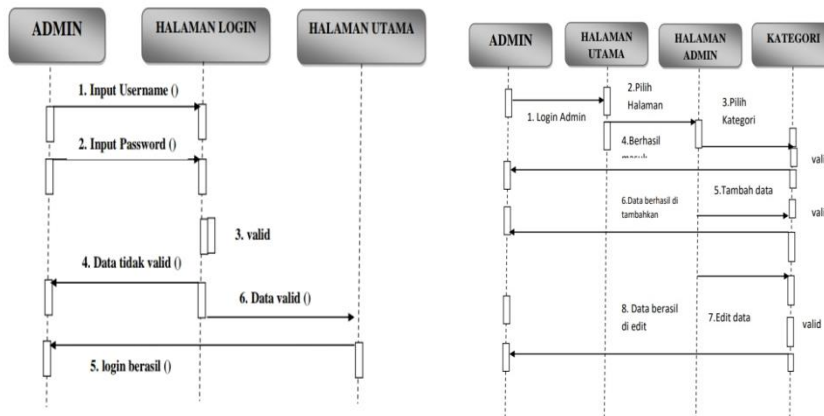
ADMIN

HALAMAN LOGIN

HALAMAN UTAMA

1. Input Username ()

2. Input Password ()

3. valid

4. Data tidak valid ()

6. Data valid ()

5. login berasil ()

ADMIN

HALAMAN UTAMA

HALAMAN ADMIN

KATEGORI

1. Login Admin

2.Pilih Halaman

3.Pilih Kategori

4.Berhasil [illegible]

valid

5.Tambah data

6.Data berhasil di tambahkan

valid

8. Data berasil di edit

7.Edit data

valid